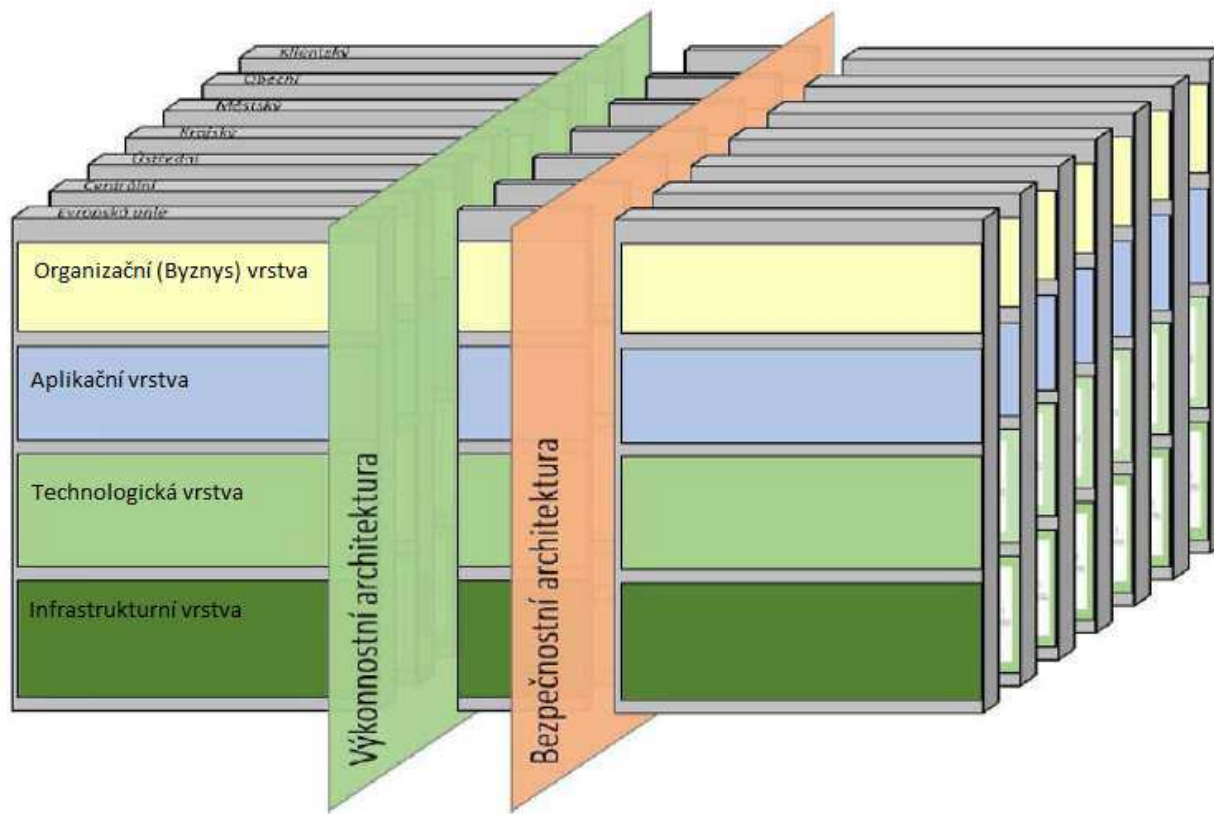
Klientský
Obecní
Městský
Krajský
Ústřední
Centrální
Evropská unie
Organizační (Byznys) vrstva
Aplikační vrstva
Technologická vrstva
Infrastrukturní vrstva
Výkonnostní architektura
Bezpečnostní architektura